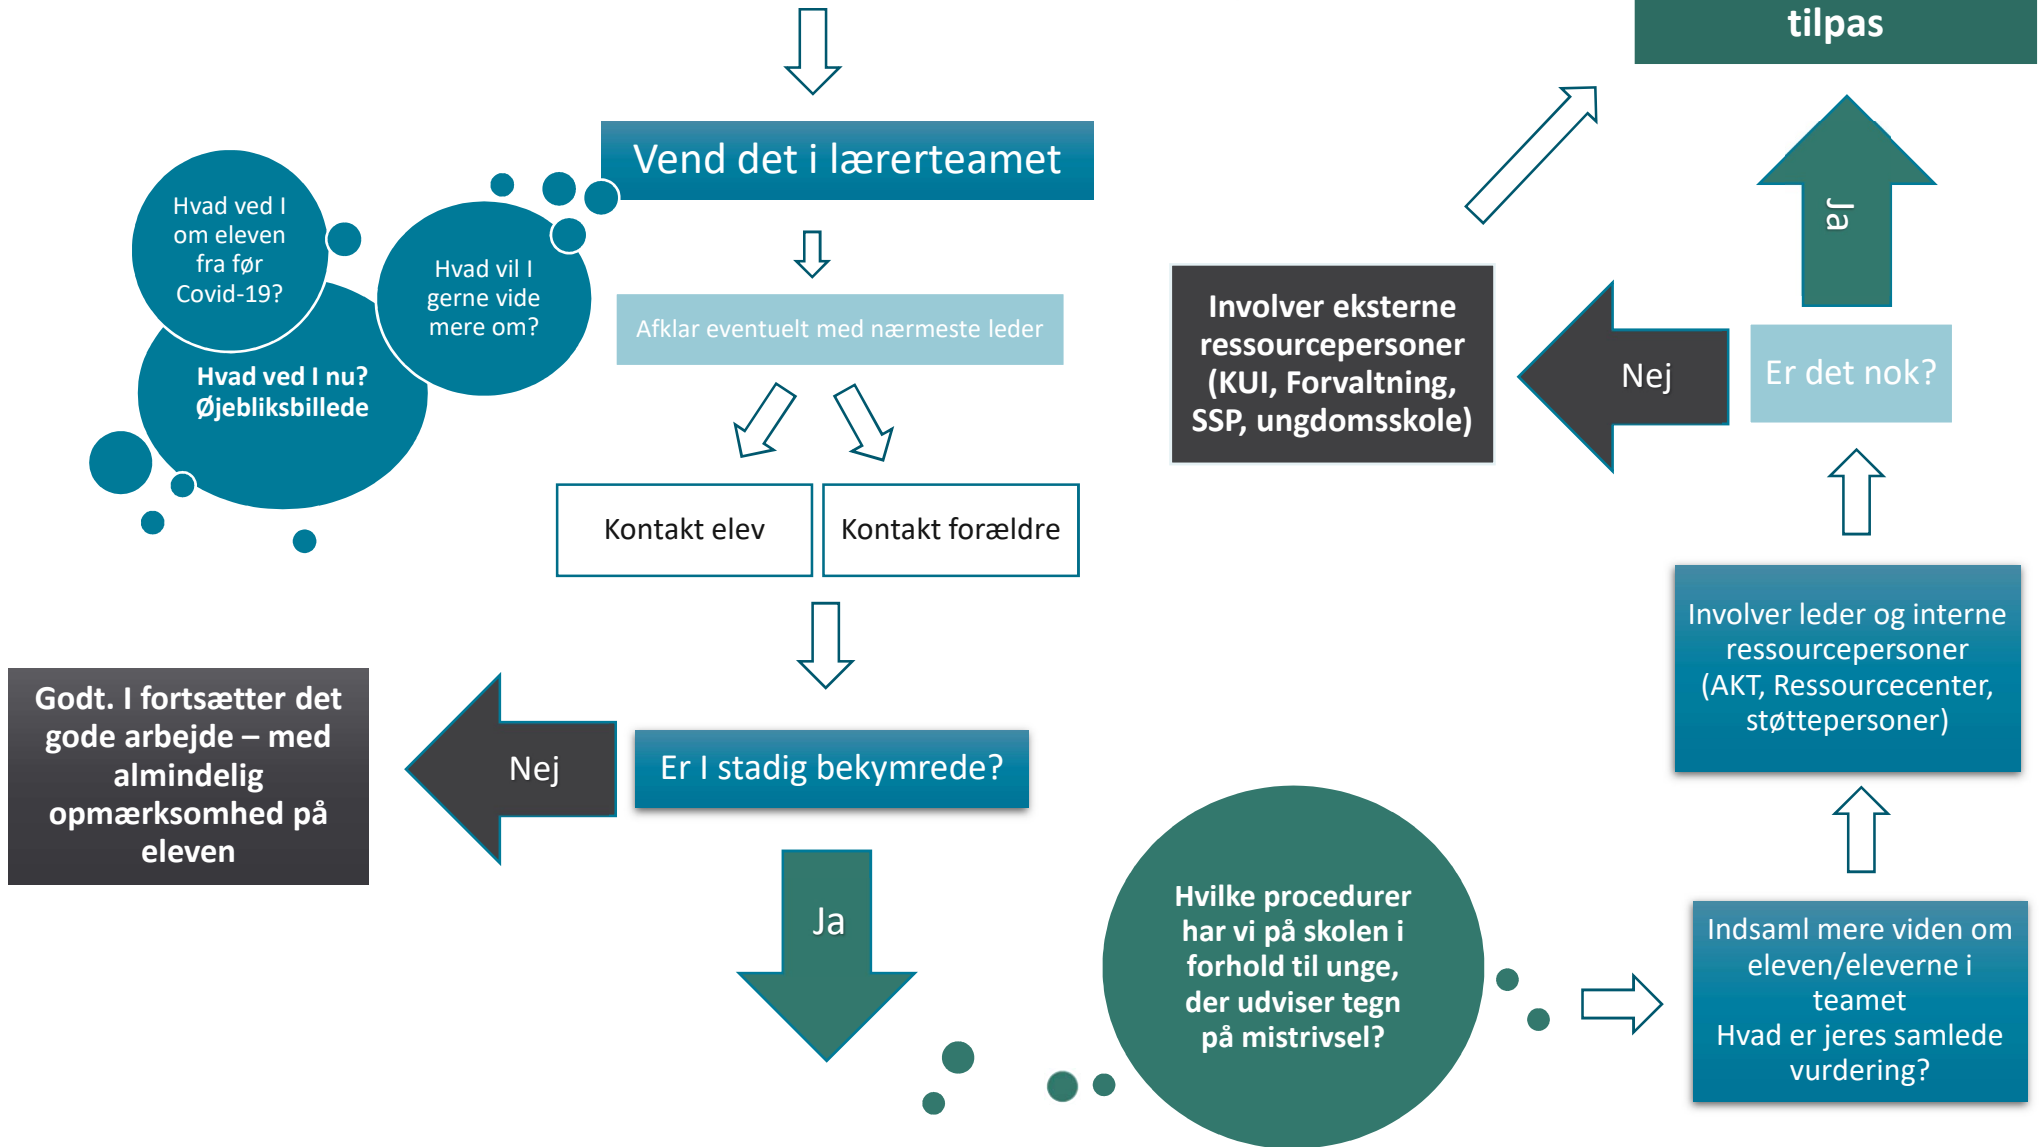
tilpas

Vend det i lærerteamet

Hvad ved I om eleven fra før Covid-19?

Hvad vil I gerne vide mere om?

Hvad ved I nu? Øjebliksbillede

Afklar eventuelt med nærmeste leder

Kontakt elev

Kontakt forældre

Involver eksterne ressourcepersoner (KUI, Forvaltning, SSP, ungdomsskole)

Nej

Er det nok?

Ja

Involver leder og interne ressourcepersoner (AKT, Ressourcecenter, støttepersoner)

Godt. I fortsætter det gode arbejde – med almindelig opmærksomhed på eleven

Nej

Er I stadig bekymrede?

Ja

Hvilke procedurer har vi på skolen i forhold til unge, der udviser tegn på mistrivsel?

Indsaml mere viden om eleven/eleverne i teamet
Hvad er jeres samlede vurdering?